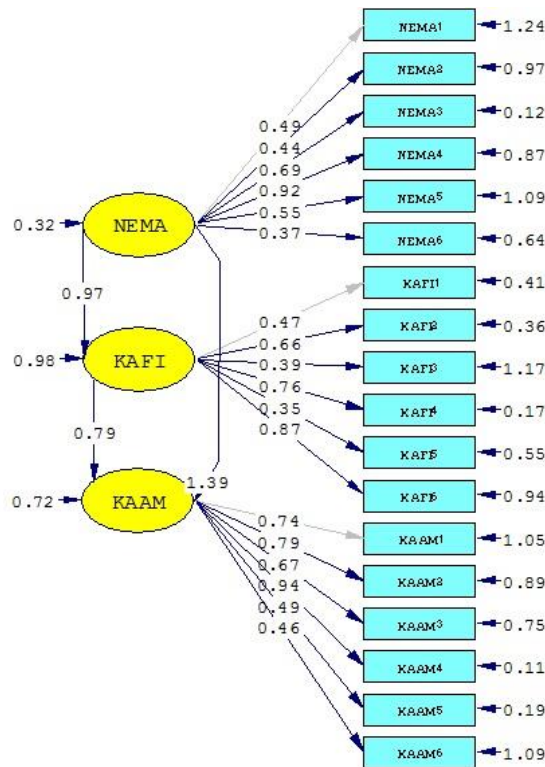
NEMA1 1.24
NEMA2 0.97
NEMA3 0.12
NEMA4 0.87
NEMA5 1.09
NEMA6 0.64
KAFI1 0.41
KAFI2 0.36
KAFI3 1.17
KAFI4 0.17
KAFI5 0.55
KAFI6 0.94
KAAM1 1.05
KAAM2 0.89
KAAM3 0.75
KAAM4 0.11
KAAM5 0.19
KAAM6 1.09

0.49
0.44
0.69
0.92
0.55
0.37

0.32 NEMA
0.97
0.98 KAFI
0.79
0.72 KAAM
1.39

0.47
0.66
0.39
0.76
0.35
0.87

0.74
0.79
0.67
0.94
0.49
0.46